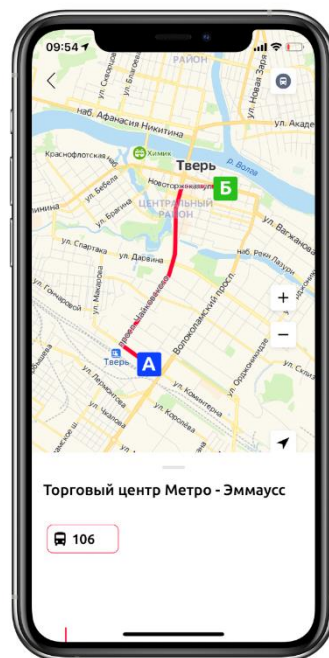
09:54

РАЙОН

ул. Новая Заря

наб. Афанасия Никитина

ул. Академ

Краснофлотская наб.

Химик

Тверь

р. Волга

ул. Бебеля

Новоторжская ул.

Б

ЦЕНТРАЛЬНЫЙ РАЙОН

ул. Брагина

ул. Спартака

ул. Дарвина

ул. Вагжанова

наб. Реки Лазури

ул. Макарова

Волоколамский просп.

ул. Гончарова

Тверь

A

ул. Лермонтова

ул. Коминтерна

ул. Орджоникидзе

ул. Королёва

ул. Чайковского

ул. Склизкова

Торговый центр Метро - Эммаусс

106